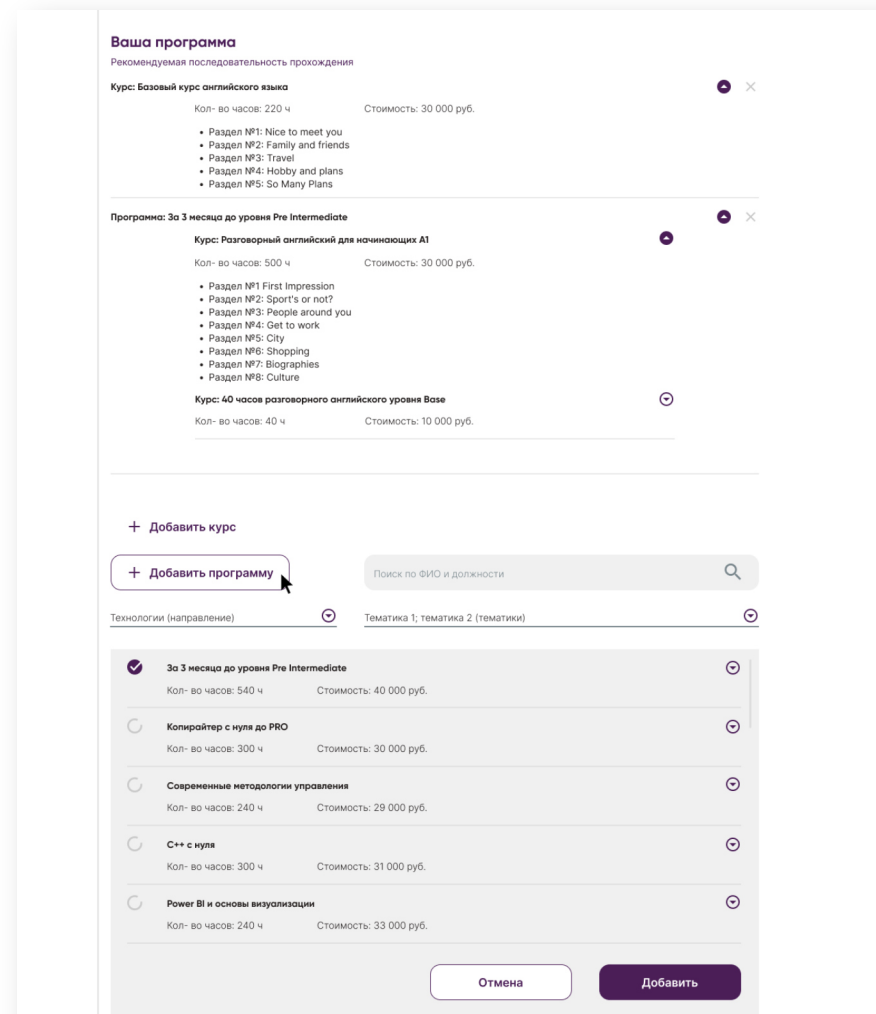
Ваша программа

Рекомендуемая последовательность прохождения

Курс: Базовый курс английского языка

Кол- во часов: 220 ч Стоимость: 30 000 руб.

- Раздел №1: Nice to meet you
- Раздел №2: Family and friends
- Раздел №3: Travel
- Раздел №4: Hobby and plans
- Раздел №5: So Many Plans

Программа: За 3 месяца до уровня Pre Intermediate

Курс: Разговорный английский для начинающих А1

Кол- во часов: 500 ч Стоимость: 30 000 руб.

- Раздел №1 First Impression
- Раздел №2: Sport's or not?
- Раздел №3: People around you
- Раздел №4: Get to work
- Раздел №5: City
- Раздел №6: Shopping
- Раздел №7: Biographies
- Раздел №8: Culture

Курс: 40 часов разговорного английского уровня Base

Кол- во часов: 40 ч Стоимость: 10 000 руб.

+ Добавить курс

+ Добавить программу

Поиск по ФИО и должности

Технологии (направление)

Тематика 1; тематика 2 (тематики)

За 3 месяца до уровня Pre Intermediate
Кол- во часов: 540 ч Стоимость: 40 000 руб.

Копирайтер с нуля до PRO
Кол- во часов: 300 ч Стоимость: 30 000 руб.

Современные методологии управления
Кол- во часов: 240 ч Стоимость: 29 000 руб.

C++ с нуля
Кол- во часов: 300 ч Стоимость: 31 000 руб.

Power BI и основы визуализации
Кол- во часов: 240 ч Стоимость: 33 000 руб.

Отмена

Добавить